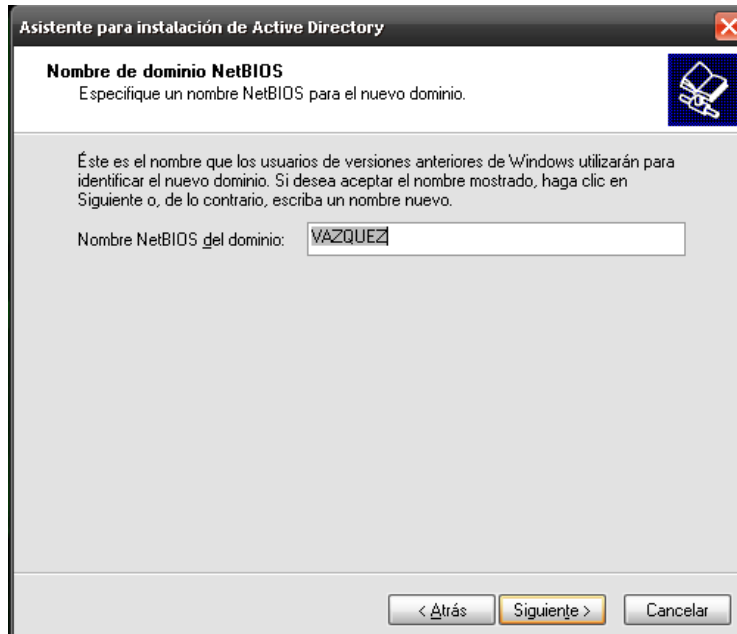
Asistente para instalación de Active Directory

Nombre de dominio NetBIOS
Especifique un nombre NetBIOS para el nuevo dominio.

Éste es el nombre que los usuarios de versiones anteriores de Windows utilizarán para identificar el nuevo dominio. Si desea aceptar el nombre mostrado, haga clic en Siguiente o, de lo contrario, escriba un nombre nuevo.

Nombre NetBIOS del dominio: VAZQUEZ

< Atrás | Siguiente > | Cancelar